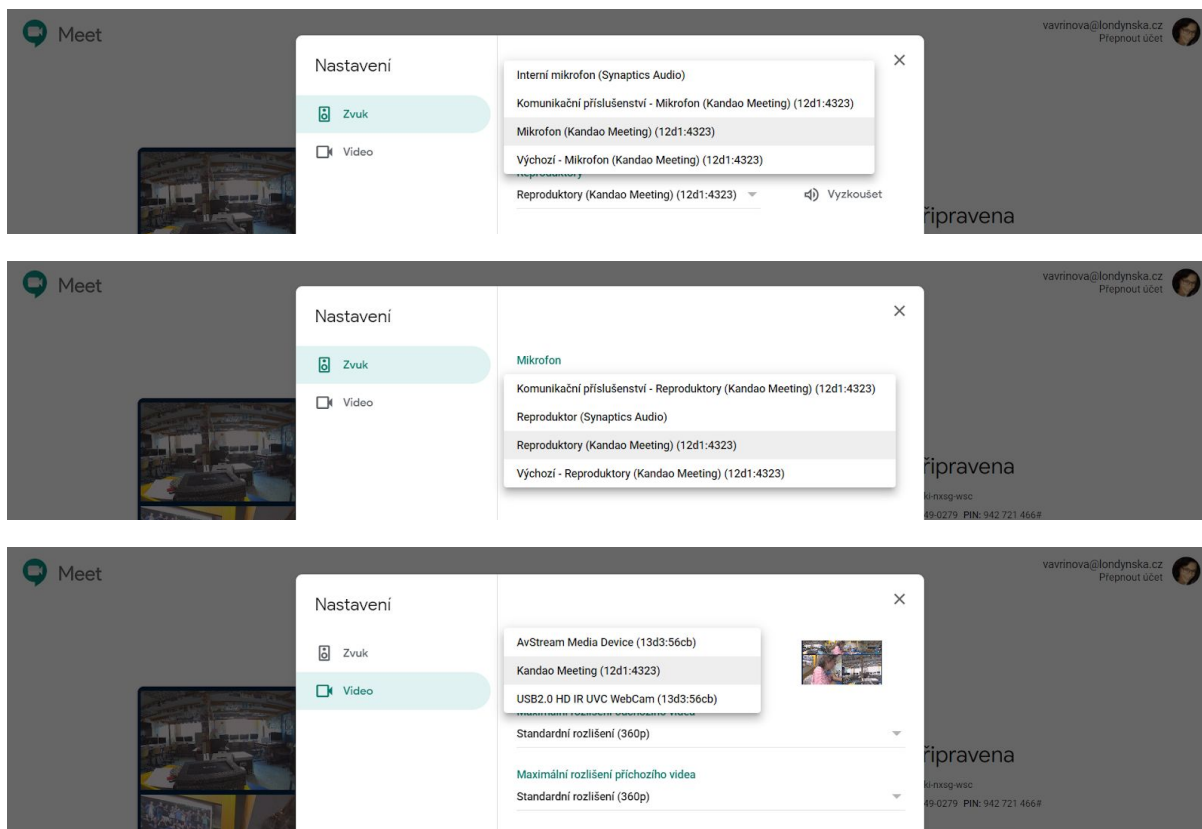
Meet

vavrinova@londynska.cz
Přepnout účet

Nastavení

Zvuk

Video

Interní mikrofon (Synaptics Audio)

Komunikační příslušenství - Mikrofon (Kandao Meeting) (12d1:4323)

Mikrofon (Kandao Meeting) (12d1:4323)

Výchozí - Mikrofon (Kandao Meeting) (12d1:4323)

Reproduktory

Reproduktory (Kandao Meeting) (12d1:4323)

Vyzkoušet

řipravena

Meet

vavrinova@londynska.cz
Přepnout účet

Nastavení

Zvuk

Video

Mikrofon

Komunikační příslušenství - Reproduktory (Kandao Meeting) (12d1:4323)

Reproduktor (Synaptics Audio)

Reproduktory (Kandao Meeting) (12d1:4323)

Výchozí - Reproduktory (Kandao Meeting) (12d1:4323)

řipravena

ki-nxsg-wsc

49-0279 PIN: 942 721 466#

Meet

vavrinova@londynska.cz
Přepnout účet

Nastavení

Zvuk

Video

AvStream Media Device (13d3:56cb)

Kandao Meeting (12d1:4323)

USB2.0 HD IR UVC WebCam (13d3:56cb)

Maximální rozlišení odchozího videa

Standardní rozlišení (360p)

Maximální rozlišení příchozího videa

Standardní rozlišení (360p)

řipravena

ki-nxsg-wsc

49-0279 PIN: 942 721 466#